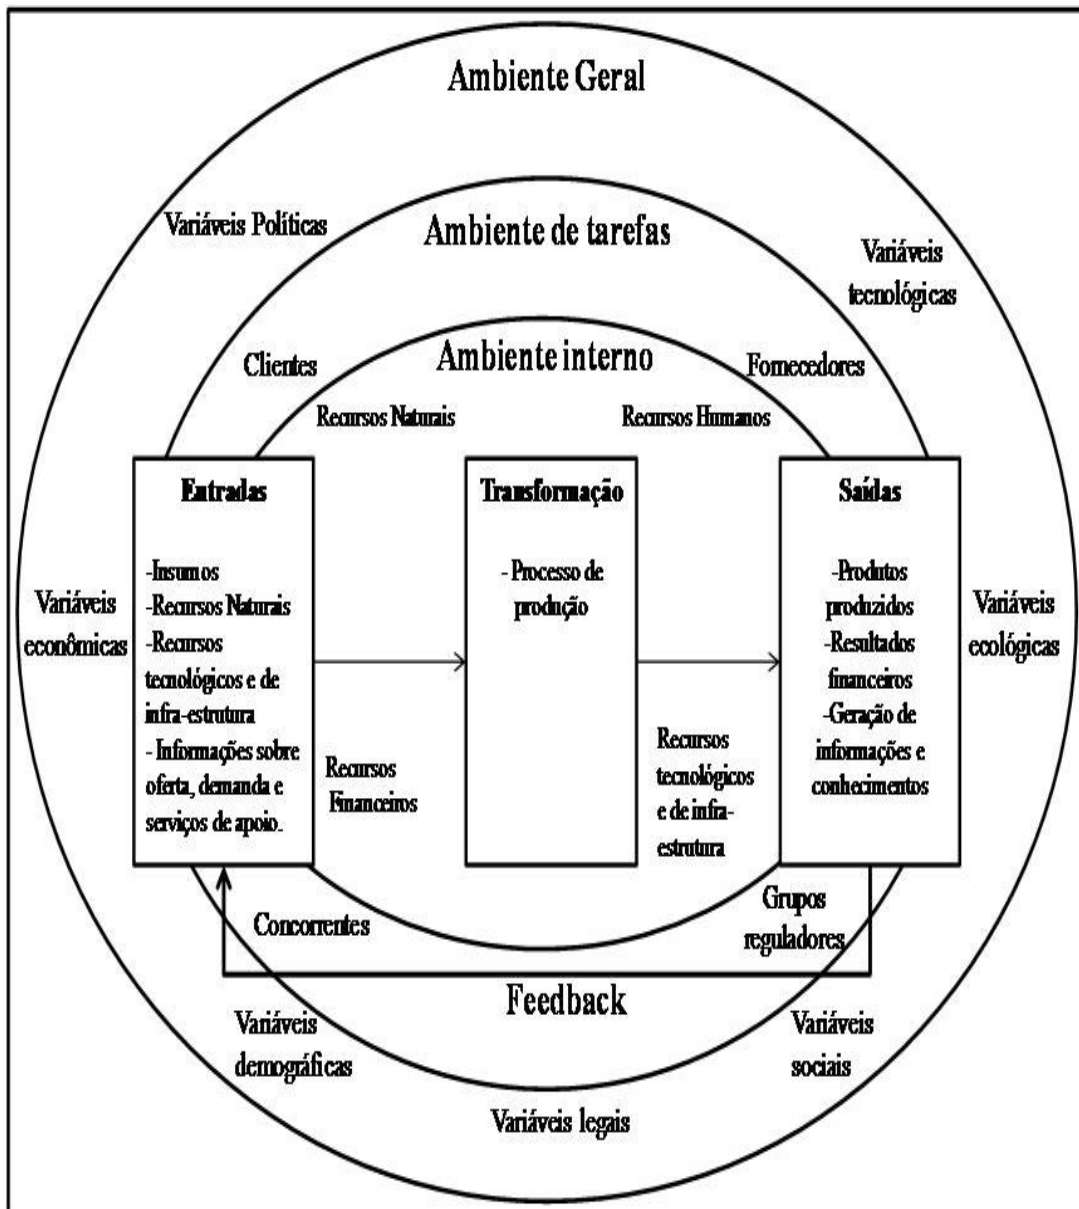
Ambiente Geral

Variáveis Políticas

Ambiente de tarefas

Variáveis tecnológicas

Clientes

Ambiente interno

Fornecedores

Recursos Naturais

Recursos Humanos

Entradas

-Insumos
-Recursos Naturais
-Recursos tecnológicos e de infra-estrutura
- Informações sobre oferta, demanda e serviços de apoio.

Transformação

- Processo de produção

Saídas

-Produtos produzidos
-Resultados financeiros
-Geração de informações e conhecimentos

Variáveis econômicas

Variáveis ecológicas

Recursos Financeiros

Recursos tecnológicos e de infra-estrutura

Concorrentes

Grupos reguladores

Feedback

Variáveis demográficas

Variáveis sociais

Variáveis legais